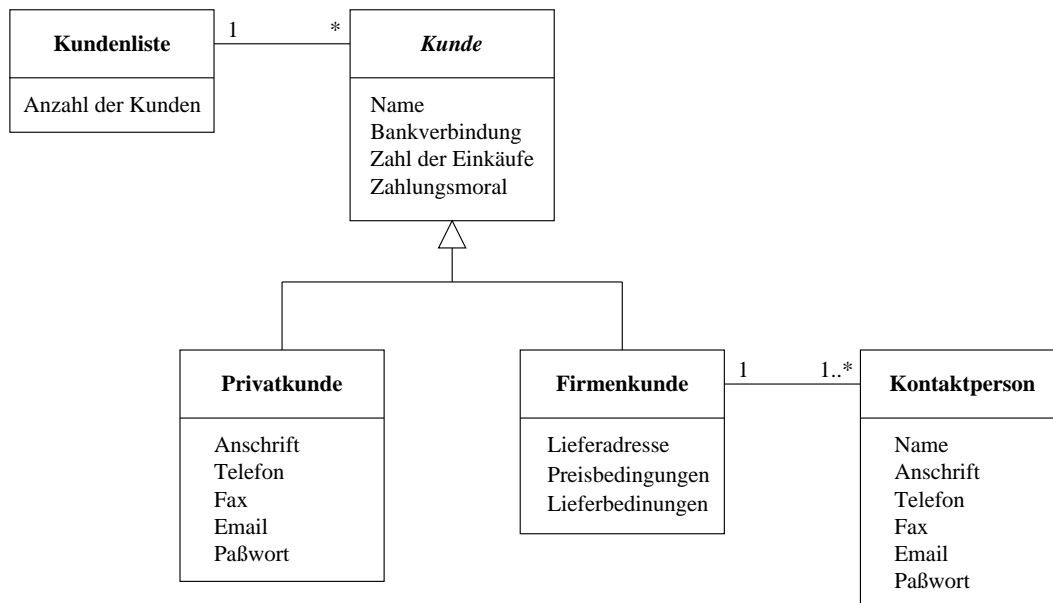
Kundenliste

Anzahl der Kunden

1

*

Kunde

Name
Bankverbindung
Zahl der Einkäufe
Zahlungsmoral

Privatkunde

Anschrift
Telefon
Fax
Email
Paßwort

Firmenkunde

Lieferadresse
Preisbedingungen
Lieferbedinungen

1

1..*

Kontaktperson

Name
Anschrift
Telefon
Fax
Email
Paßwort